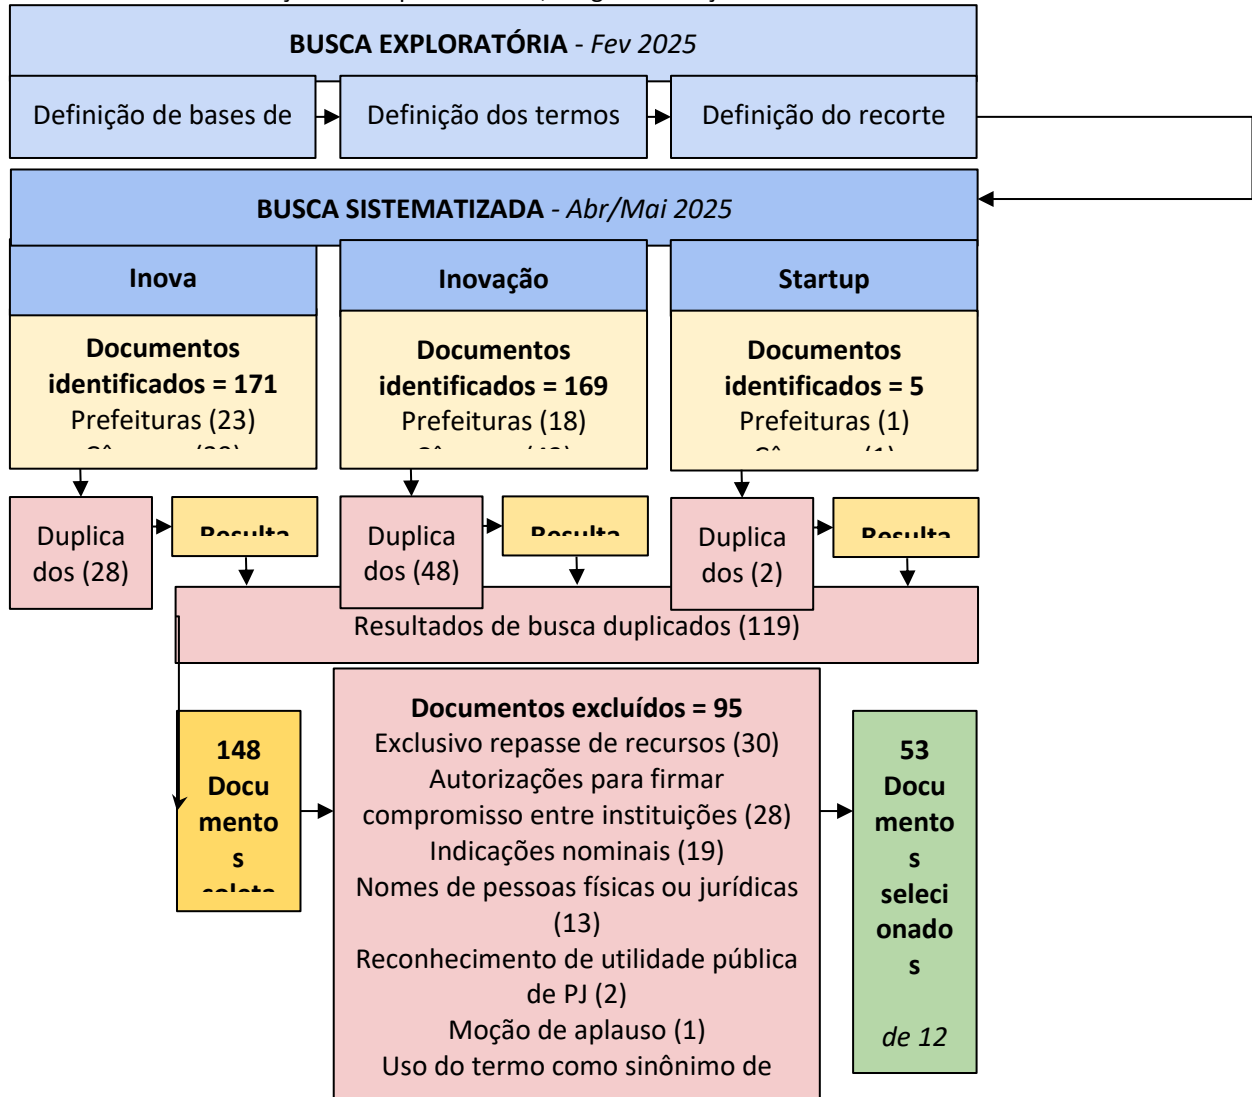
BUSCA EXPLORATÓRIA - Fev 2025

Definição de bases de

Definição dos termos

Definição do recorte

BUSCA SISTEMATIZADA - Abr/Mai 2025

Inova

Documentos identificados = 171
Prefeituras (23)
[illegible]

Inovação

Documentos identificados = 169
Prefeituras (18)
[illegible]

Startup

Documentos identificados = 5
Prefeituras (1)
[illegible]

Duplicados (28)

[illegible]

Duplicados (48)

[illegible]

Duplicados (2)

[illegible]

Resultados de busca duplicados (119)

148 Documentos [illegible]

Documentos excluídos = 95
Exclusivo repasse de recursos (30)
Autorizações para firmar compromisso entre instituições (28)
Indicações nominais (19)
Nomes de pessoas físicas ou jurídicas (13)
Reconhecimento de utilidade pública de PJ (2)
Moção de aplauso (1)
Uso do termo como sinônimo de

53 Documentos selecionados

de 12